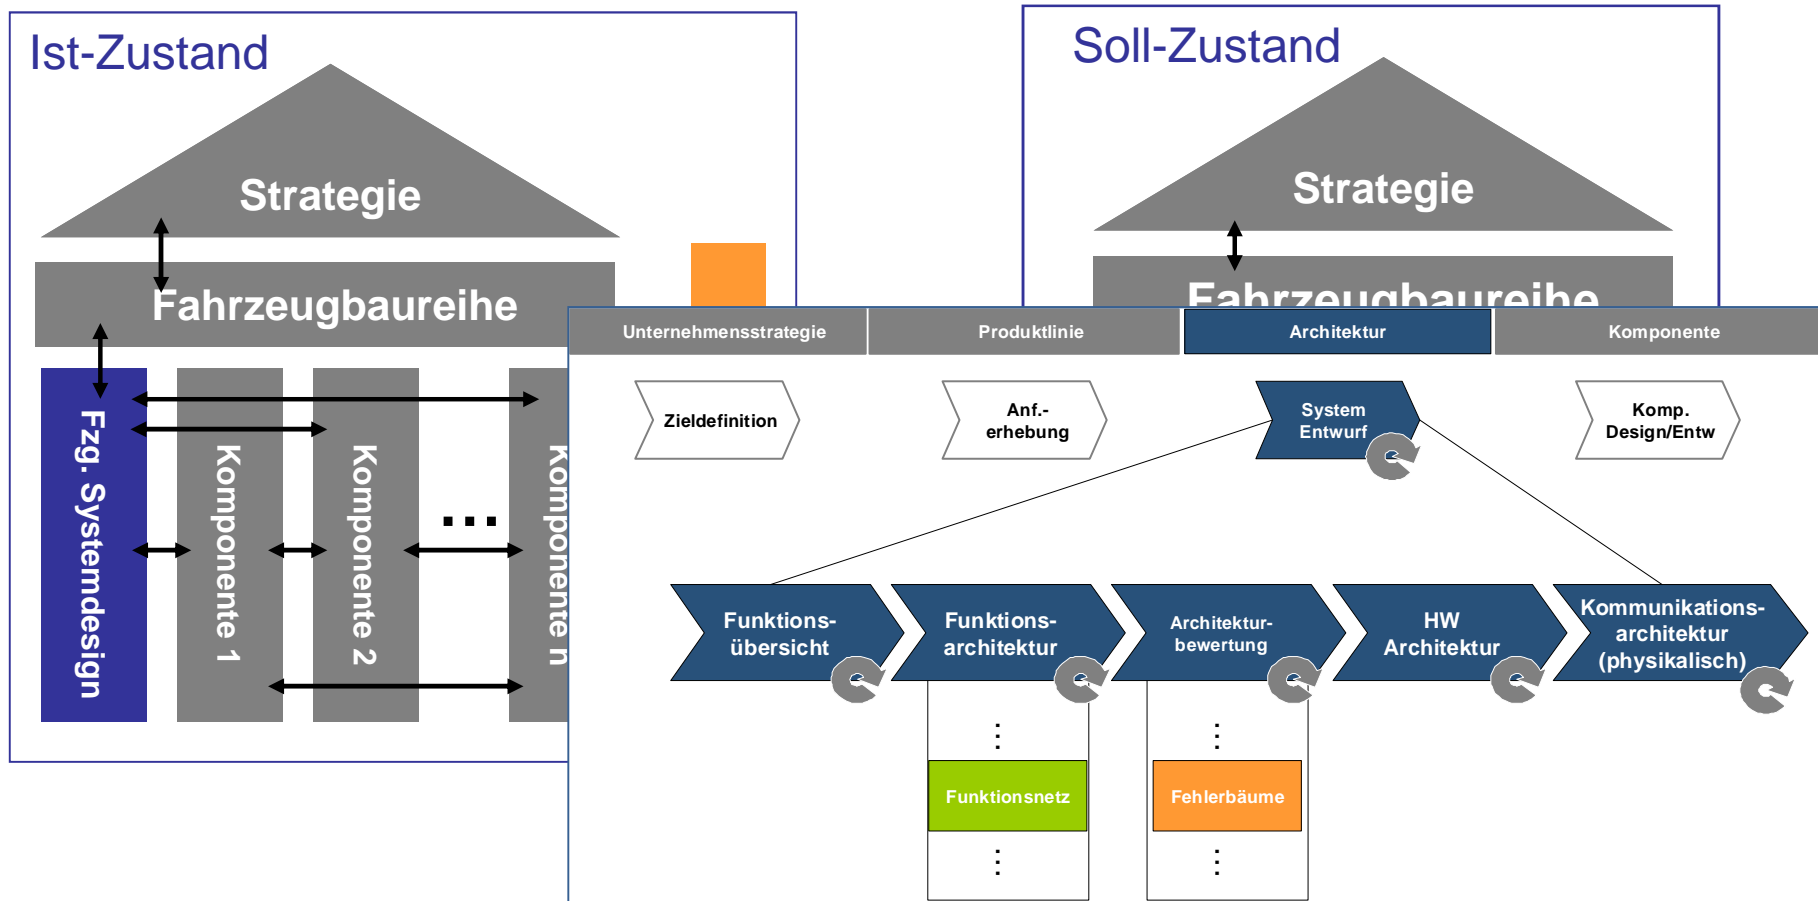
Ist-Zustand

Strategie

Fahrzeugbaureihe

Fzg. Systemdesign

Komponente 1

Komponente 2

...

Komponente n

Soll-Zustand

Strategie

Fahrzeugbaureihe

| Unternehmensstrategie | Produktlinie | Architektur | Komponente |
|---|---|---|---|

Zieldefinition

Anf.-erhebung

System Entwurf

Komp. Design/Entw

Funktionsübersicht

Funktionsarchitektur

Architekturbewertung

HW Architektur

Kommunikationsarchitektur (physikalisch)

⋮

Funktionsnetz

⋮

⋮

Fehlerbäume

⋮